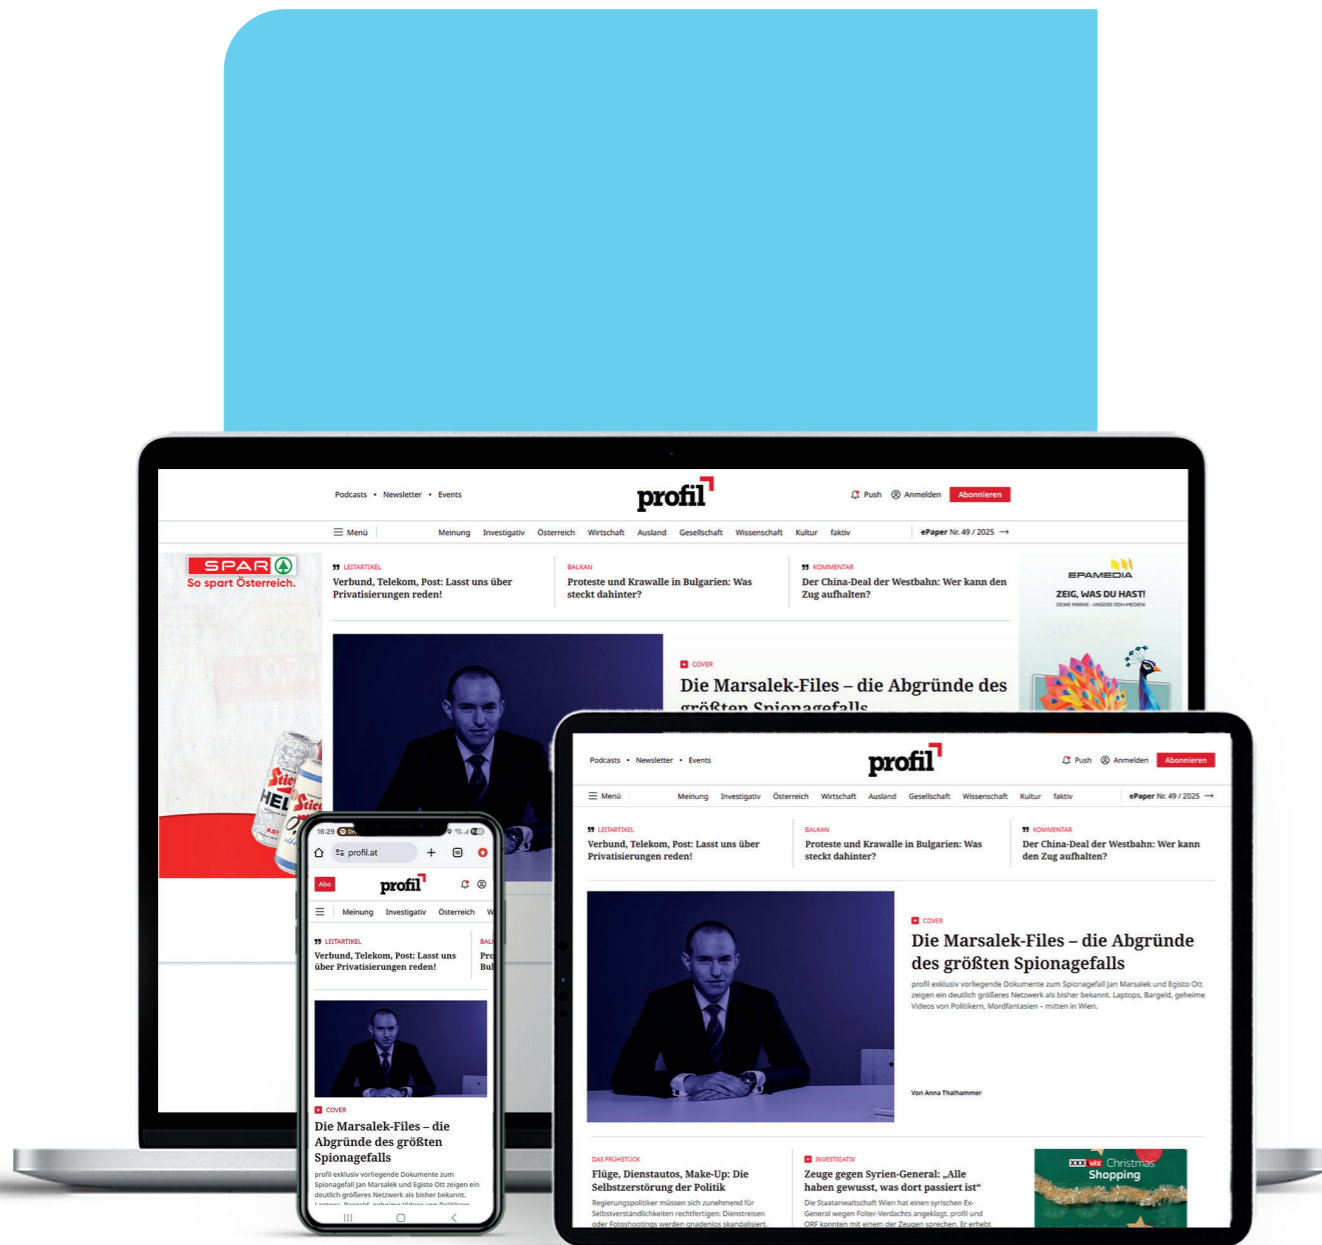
Podcasts • Newsletter • Events

profil

Push Anmelden Abonnieren

Menü Meinung Investigativ Österreich Wirtschaft Ausland Gesellschaft Wissenschaft Kultur faktiv ePaper Nr. 49 / 2025

SPAR So spart Österreich.

LEITARTIKEL
Verbund, Telekom, Post: Lasst uns über Privatisierungen reden!

BALKAN
Proteste und Krawalle in Bulgarien: Was steckt dahinter?

KOMMENTAR
Der China-Deal der Westbahn: Wer kann den Zug aufhalten?

EPAMEDIA
ZEIG, WAS DU HAST!

COVER
Die Marsalek-Files – die Abgründe des größten Spionagefalls

Podcasts • Newsletter • Events

profil

Push Anmelden Abonnieren

Menü Meinung Investigativ Österreich Wirtschaft Ausland Gesellschaft Wissenschaft Kultur faktiv ePaper Nr. 49 / 2025

LEITARTIKEL
Verbund, Telekom, Post: Lasst uns über Privatisierungen reden!

BALKAN
Proteste und Krawalle in Bulgarien: Was steckt dahinter?

KOMMENTAR
Der China-Deal der Westbahn: Wer kann den Zug aufhalten?

COVER
Die Marsalek-Files – die Abgründe des größten Spionagefalls

profil exklusiv vorliegende Dokumente zum Spionagefall Jan Marsalek und Egisto Ott zeigen ein deutlich größeres Netzwerk als bisher bekannt. Laptops, Bargeld, geheime Videos von Politikern, Mordfantasien – mitten in Wien.

Von Anna Thalhammer

DAS FRÜHSTÜCK
Flüge, Dienstautos, Make-Up: Die Selbstzerstörung der Politik
Regierungspolitiker müssen sich zunehmend für Selbstverständlichkeiten rechtfertigen: Dienstreisen oder Fotoshootings werden gnadenlos skandalisiert.

INVESTIGATIV
Zeuge gegen Syrien-General: „Alle haben gewusst, was dort passiert ist“
Die Staatsanwaltschaft Wien hat einen syrischen Ex-General wegen Folter-Verdachts angeklagt. profil und ORF konnten mit einem der Zeugen sprechen. Er erhebt

Christmas Shopping

16:29
profil.at

Abo
profil

Meinung Investigativ Österreich

LEITARTIKEL
Verbund, Telekom, Post: Lasst uns über Privatisierungen reden!

COVER
Die Marsalek-Files – die Abgründe des größten Spionagefalls
profil exklusiv vorliegende Dokumente zum Spionagefall Jan Marsalek und Egisto Ott zeigen ein deutlich größeres Netzwerk als bisher bekannt.